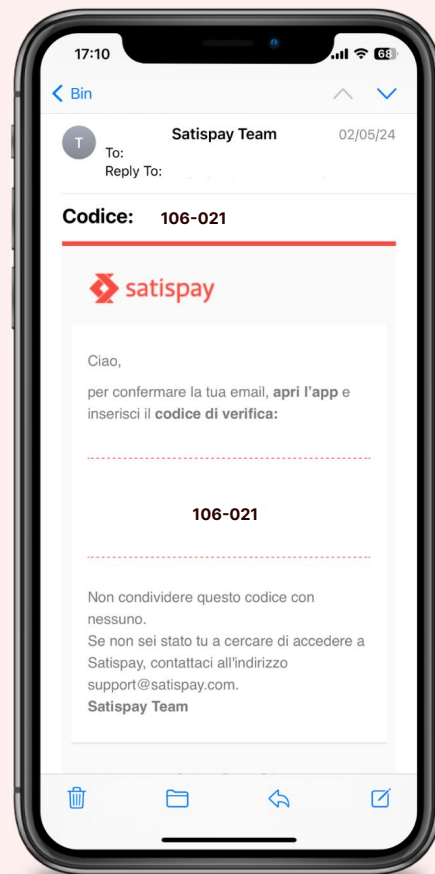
17:10
68

Bin

T
Satispay Team
02/05/24
To:
Reply To:

Codice: 106-021

satispay

Ciao,

per confermare la tua email, apri l'app e inserisci il codice di verifica:

106-021

Non condividere questo codice con nessuno.
Se non sei stato tu a cercare di accedere a Satispay, contattaci all'indirizzo support@satispay.com.
Satispay Team